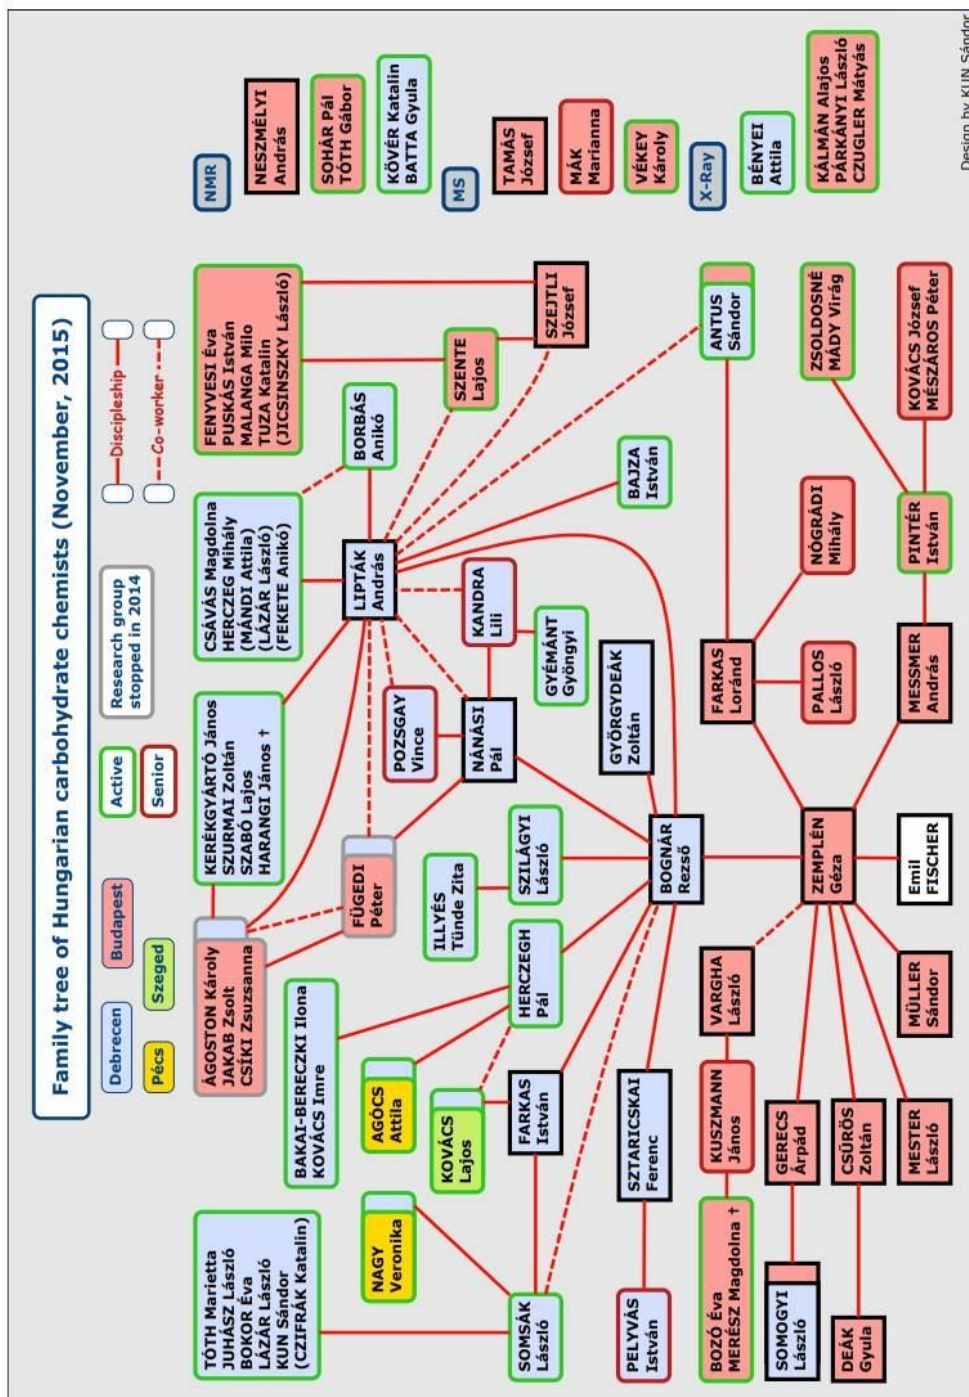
Family tree of Hungarian carbohydrate chemists (November, 2015)

Debrecen
Pécs
Budapest
Szeged
Active
Senior
Research group stopped in 2014
Discipleship
Co-worker

NMR
NESZMÉLYI András
SOHÁR Pál
TÓTH Gábor
KÖVÉR Katalin
BATTA Gyula
MS
TAMÁS József
MÁK Marianna
VÉKEY Károly
X-Ray
BÉNYEI Attila
KÁLMÁN Alajos
PÁRKÁNYI László
CZUGLER Mátyás

FENYVESI Éva
PUSKÁS István
MALANGA Milo
TUZA Katalin
(JICSINSZKY László)
SZEJTLI József
SZENTE Lajos
BORBÁS Anikó
CSÁVÁS Magdolna
HERCZEG Mihály
(MÁNDI Attila)
(LÁZÁR László)
(FEKETE Anikó)
LIPTÁK András
BAJZA István
ANTUS Sándor
ZSOLDOSNÉ MÁDY Virág
KOVÁCS József
MÉSZÁROS Péter
KANDRA Lili
GYÉMÁNT Gyöngyi
NÓGRÁDI Mihály
PINTÉR István
KERÉKGYÁRTÓ János
SZURMAI Zoltán
SZABÓ Lajos
HARANGI János †
POZSGAY Vince
NÁNÁSI Pál
GYÖRGYDEÁK Zoltán
FARKAS Loránd
PALLOS László
MESSMER András
ÁGOSTON Károly
JAKAB Zsolt
CSÍKI Zsuzsanna
FÜGEDI Péter
ILLYÉS Tünde Zita
SZILÁGYI László
BOGNÁR Rezső
ZEMPLÉN Géza
Emil FISCHER
BAKAI-BERECZKI Ilona
KOVÁCS Imre
HERCZEGH Pál
AGÓCS Attila
KOVÁCS Lajos
FARKAS István
SZTARICSKAI Ferenc
VARGHA László
KUSZMANN János
MÜLLER Sándor
TÓTH Marietta
JUHÁSZ László
BOKOR Éva
LÁZÁR László
KUN Sándor
(CZIFRÁK Katalin)
NAGY Veronika
SOMSÁK László
PELYVÁS István
BOZÓ Éva
MERÉSZ Magdolna †
GERECS Árpád
CSŰRÖS Zoltán
MESTER László
SOMOGYI László
DEÁK Gyula

Design by KUN Sándor